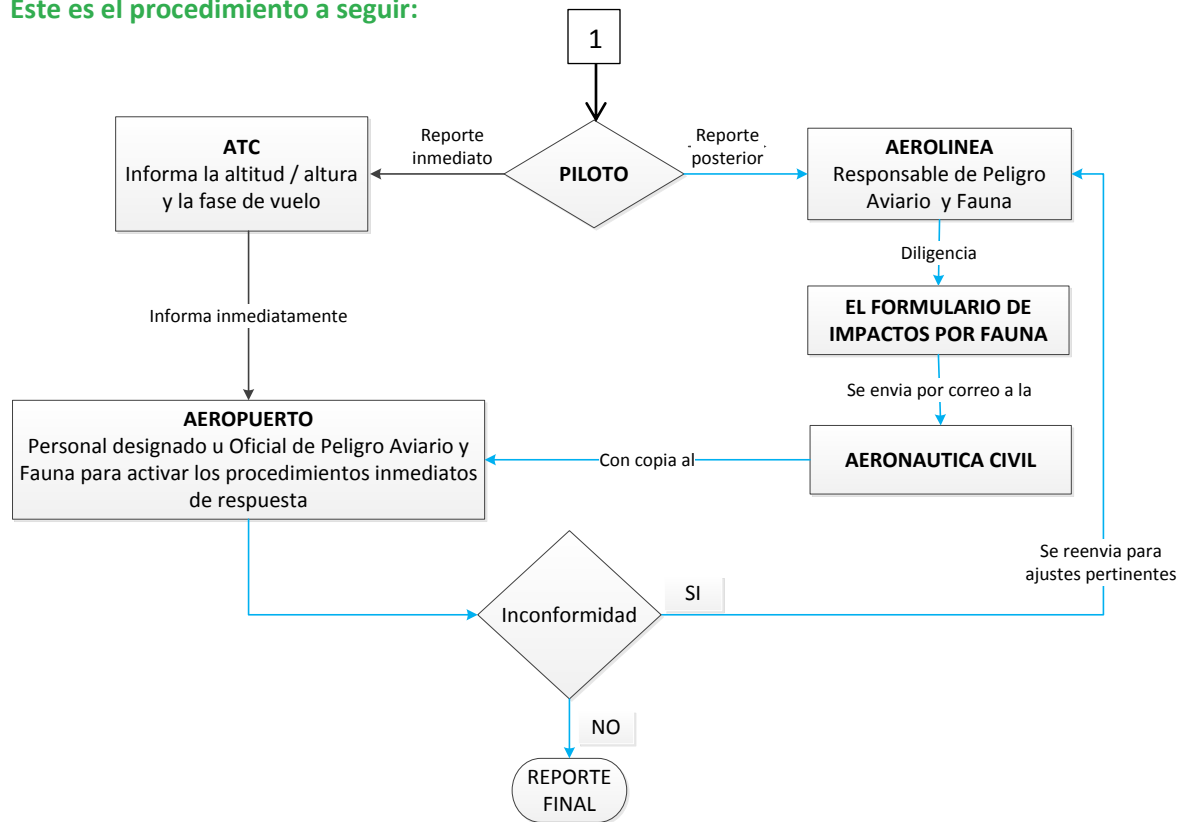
Este es el procedimiento a seguir:

1

ATC
Informa la altitud / altura y la fase de vuelo

Reporte inmediato

PILOTO

Reporte posterior

AEROLINEA
Responsable de Peligro Aviario y Fauna

Diligencia

EL FORMULARIO DE IMPACTOS POR FAUNA

Informa inmediatamente

Se envia por correo a la

AEROPUERTO
Personal designado u Oficial de Peligro Aviario y Fauna para activar los procedimientos inmediatos de respuesta

Con copia al

AERONAUTICA CIVIL

Se reenvia para ajustes pertinentes

SI

Inconformidad

NO

REPORTE FINAL